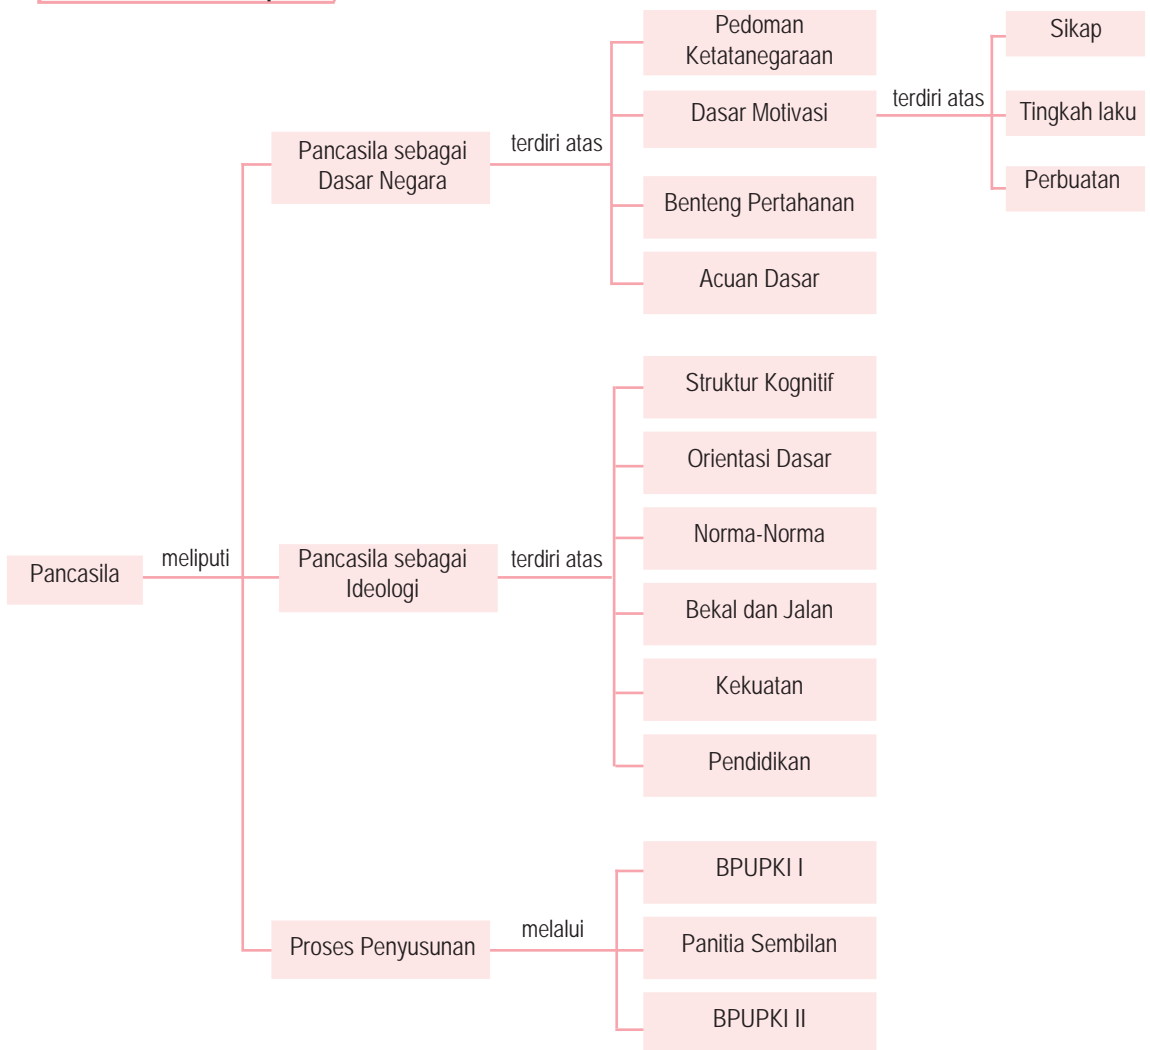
Pancasila

meliputi

Pancasila sebagai Dasar Negara

terdiri atas

Pedoman Ketatanegaraan

Dasar Motivasi

terdiri atas

Sikap

Tingkah laku

Perbuatan

Benteng Pertahanan

Acuan Dasar

Pancasila sebagai Ideologi

terdiri atas

Struktur Kognitif

Orientasi Dasar

Norma-Norma

Bekal dan Jalan

Kekuatan

Pendidikan

Proses Penyusunan

melalui

BPUPKI I

Panitia Sembilan

BPUPKI II